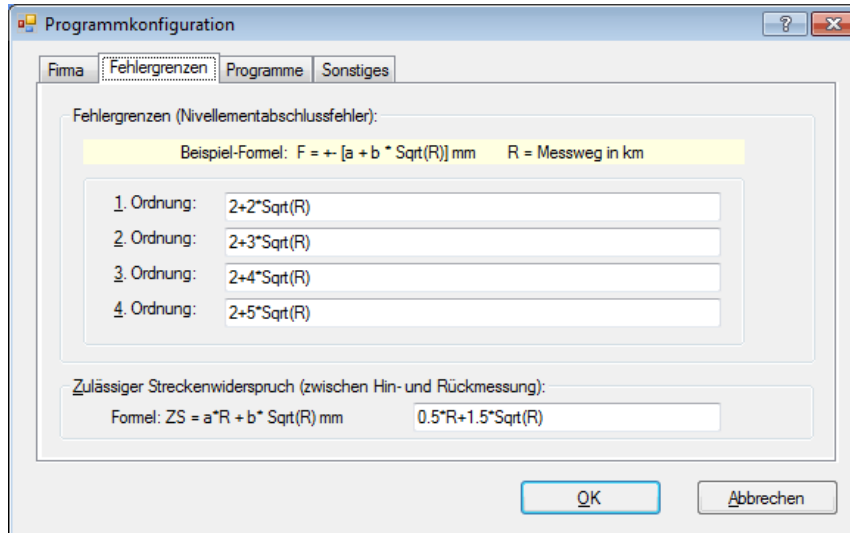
Programmkonfiguration

?

Firma | Fehlergrenzen | Programme | Sonstiges

Fehlergrenzen (Nivellementabschlussfehler):

Beispiel-Formel: F = +- [a + b * Sqrt(R)] mm    R = Messweg in km

1. Ordnung: 2+2*Sqrt(R)
2. Ordnung: 2+3*Sqrt(R)
3. Ordnung: 2+4*Sqrt(R)
4. Ordnung: 2+5*Sqrt(R)

Zulässiger Streckenwiderspruch (zwischen Hin- und Rückmessung):

Formel: ZS = a*R + b* Sqrt(R) mm    0.5*R+1.5*Sqrt(R)

OK    Abbrechen